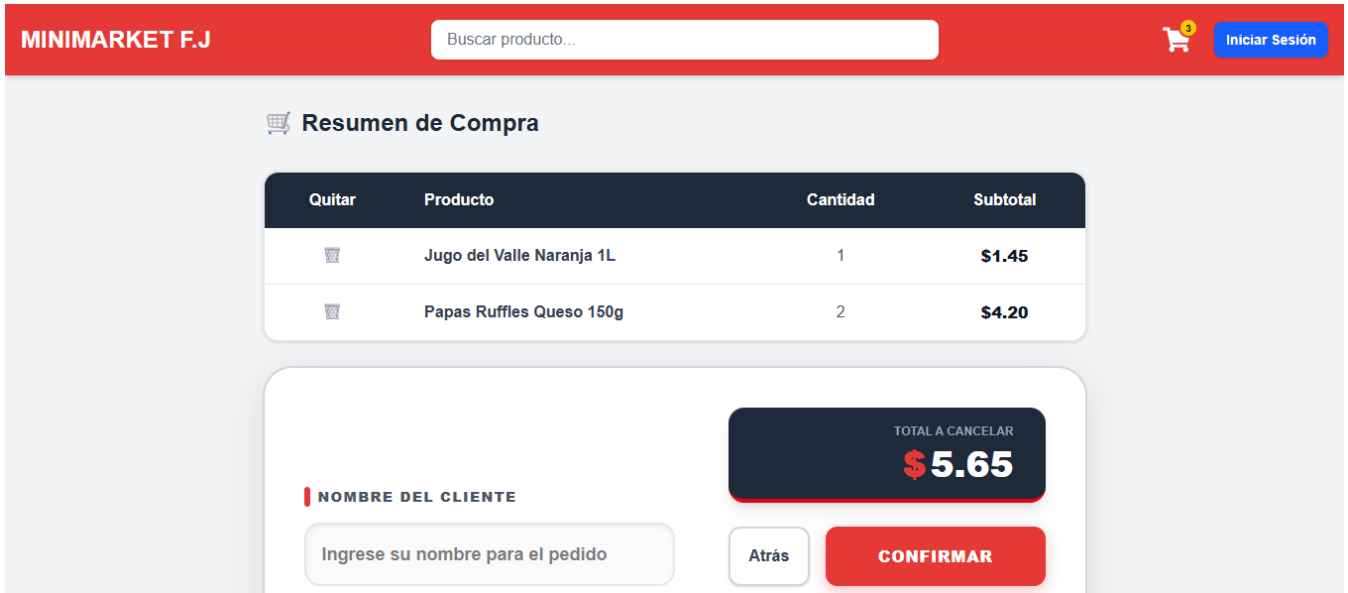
MINIMARKET F.J

Buscar producto...

3

Iniciar Sesión

Resumen de Compra

| Quitar | Producto | Cantidad | Subtotal |
|---|---|---|---|
| | Jugo del Valle Naranja 1L | 1 | $1.45 |
| | Papas Ruffles Queso 150g | 2 | $4.20 |

TOTAL A CANCELAR
$5.65

NOMBRE DEL CLIENTE

Ingrese su nombre para el pedido

Atrás

CONFIRMAR